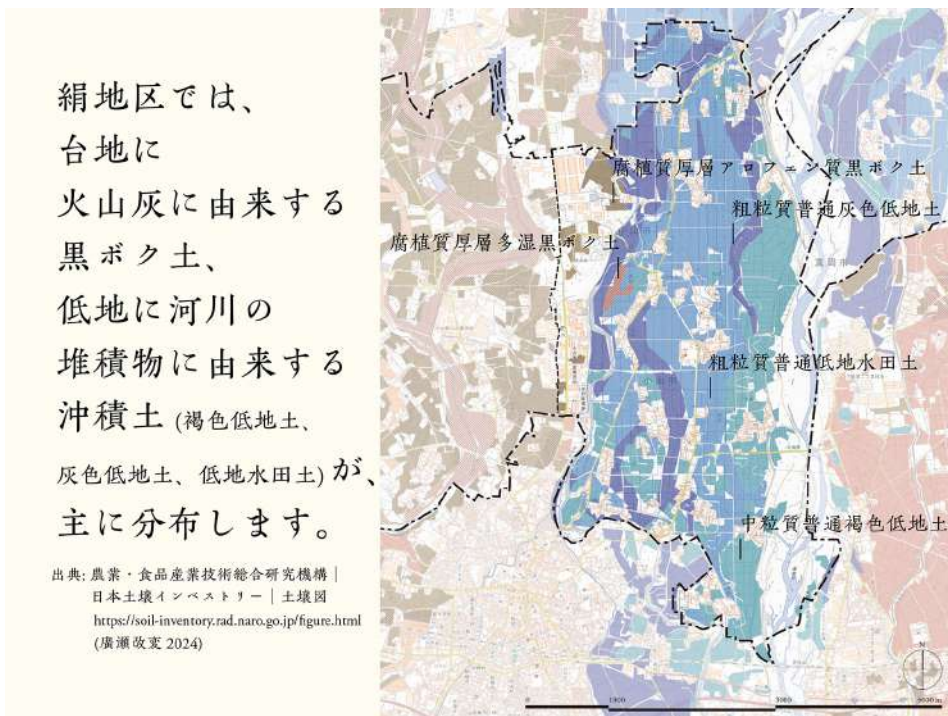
絹地区では、
台地に
火山灰に由来する
黒ボク土、
低地に河川の
堆積物に由来する
沖積土 (褐色低地土、
灰色低地土、低地水田土) が、
主に分布します。

出典: 農業・食品産業技術総合研究機構｜
日本土壌インベストリー｜土壌図
https://soil-inventory.rad.naro.go.jp/figure.html
(廣瀬改変 2024)

腐植質厚層アロフェン質黒ボク土
粗粒質普通灰色低地土
腐植質厚層多湿黒ボク土
粗粒質普通低地水田土
中粒質普通褐色低地土